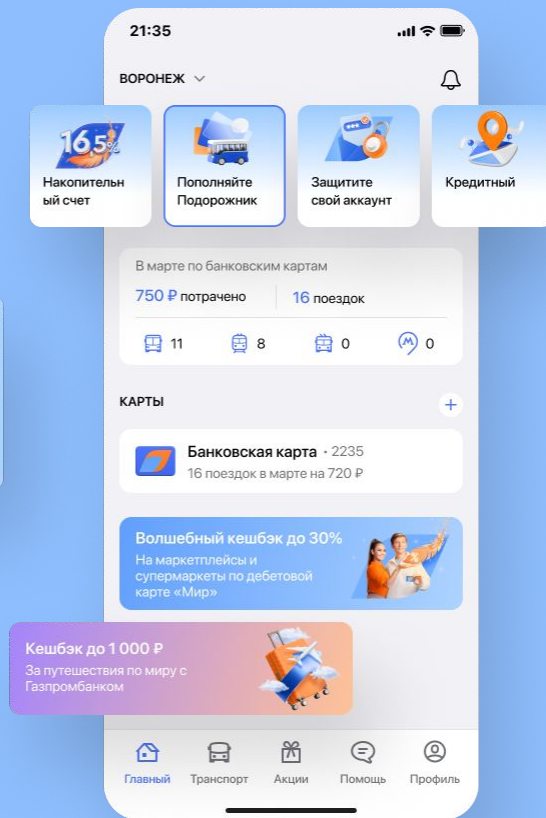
21:35

ВОРОНЕЖ

16,5%

Накопительный счет

Пополняйте Подорожник

Защитите свой аккаунт

Кредитный

В марте по банковским картам

750 ₽ потрачено

16 поездок

11

8

0

0

КАРТЫ

+

Банковская карта · 2235

16 поездок в марте на 720 ₽

Волшебный кешбэк до 30%

На маркетплейсы и супермаркеты по дебетовой карте «Мир»

Кешбэк до 1 000 ₽

За путешествия по миру с Газпромбанком

Главный

Транспорт

Акции

Помощь

Профиль